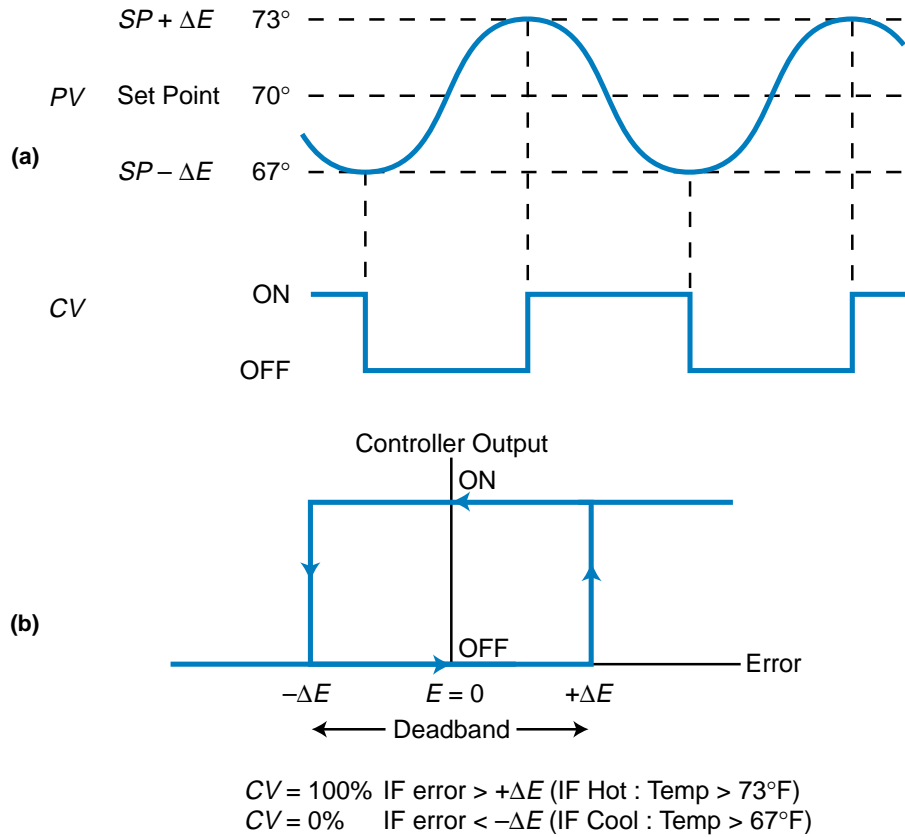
$SP + \Delta E$ 73°

$PV$ Set Point 70°

(a)

$SP - \Delta E$ 67°

$CV$ ON

OFF

Controller Output

ON

(b)

OFF

Error

$-\Delta E$ $E = 0$ $+\Delta E$

Deadband

$CV$ = 100% IF error > $+\Delta E$ (IF Hot : Temp > 73°F)
$CV$ = 0% IF error < $-\Delta E$ (IF Cool : Temp > 67°F)